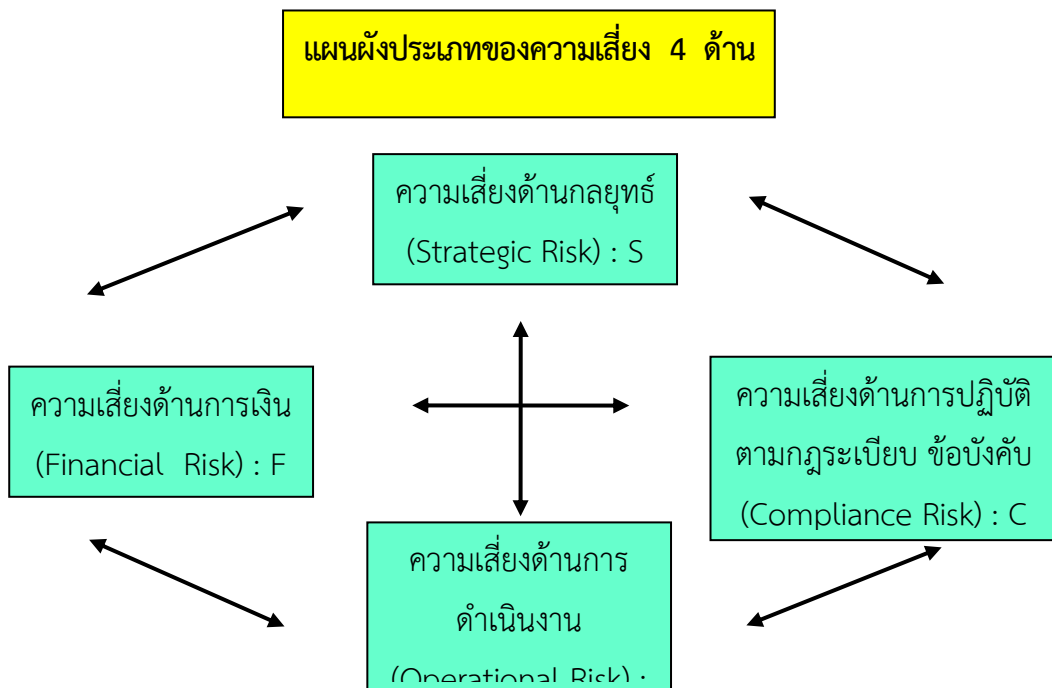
แผนผังประเภทของความเสี่ยง 4 ด้าน

ความเสี่ยงด้านกลยุทธ์
(Strategic Risk) : S

ความเสี่ยงด้านการเงิน
(Financial Risk) : F

ความเสี่ยงด้านการปฏิบัติตามกฎระเบียบ ข้อบังคับ
(Compliance Risk) : C

ความเสี่ยงด้านการดำเนินงาน
(Operational Risk) : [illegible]